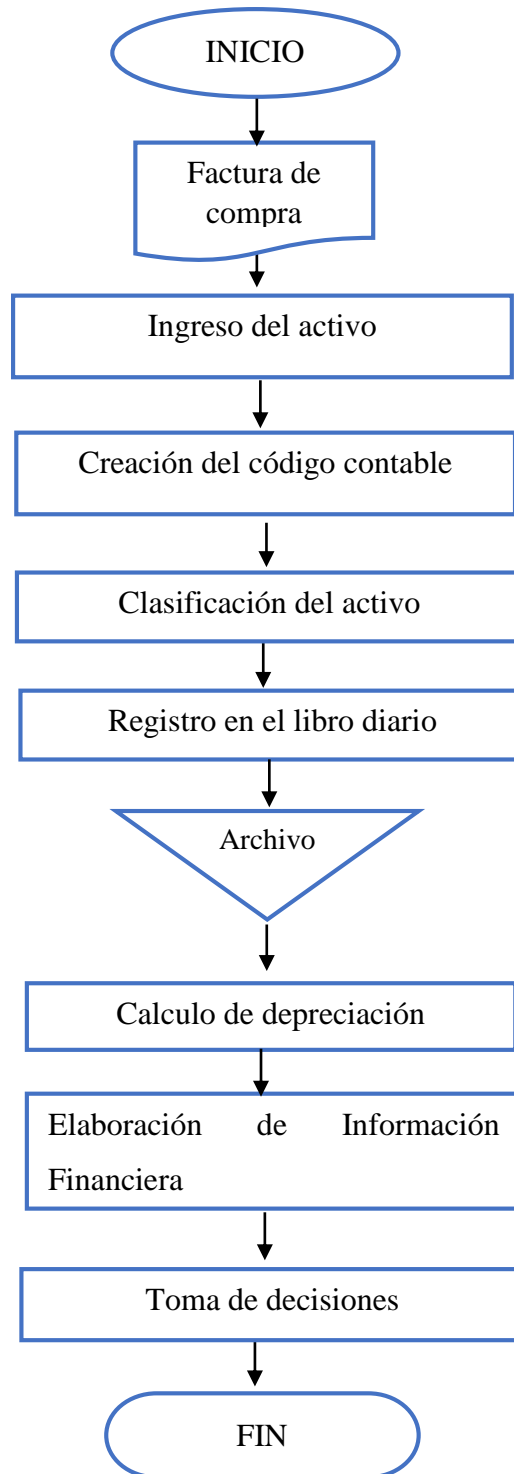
INICIO

Factura de compra

Ingreso del activo

Creación del código contable

Clasificación del activo

Registro en el libro diario

Archivo

Calculo de depreciación

Elaboración de Información Financiera

Toma de decisiones

FIN